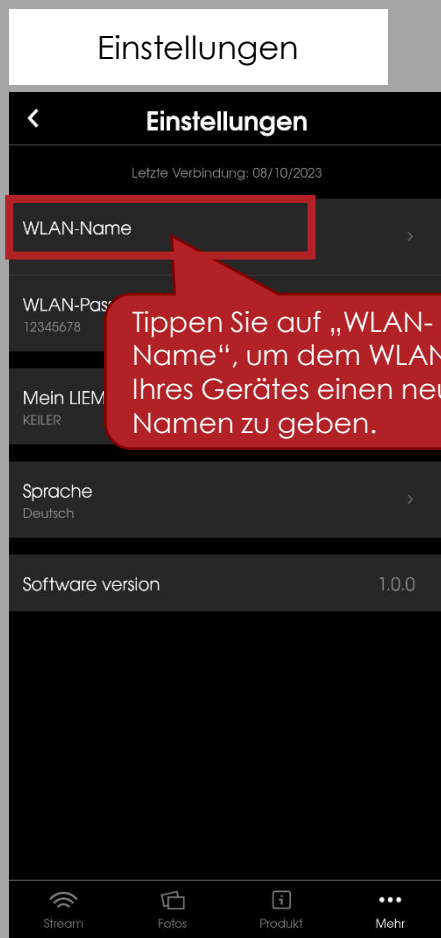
Einstellungen

Einstellungen

Letzte Verbindung: 08/10/2023

WLAN-Name

WLAN-Pas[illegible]
12345678

Mein LIEM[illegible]
KEILER

Tippen Sie auf „WLAN-Name“, um dem WLAN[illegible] Ihres Gerätes einen neu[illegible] Namen zu geben.

Sprache
Deutsch

Software version 1.0.0

Stream Fotos Produkt Mehr